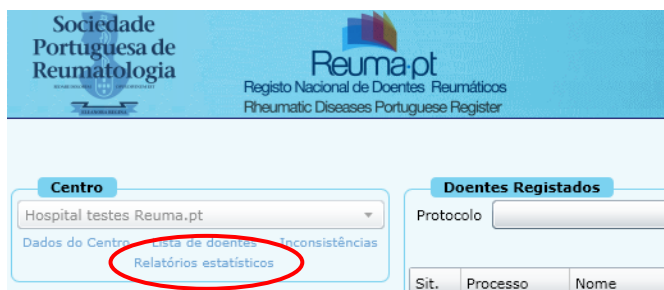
Sociedade Portuguesa de Reumatologia

Reuma.pt
Registo Nacional de Doentes Reumáticos
Rheumatic Diseases Portuguese Register

Centro

Hospital testes Reuma.pt

Dados do Centro Lista de doentes Inconsistências
Relatórios estatísticos

Doentes Registados

Protocolo

| Sit. | Processo | Nome |
|---|---|---|